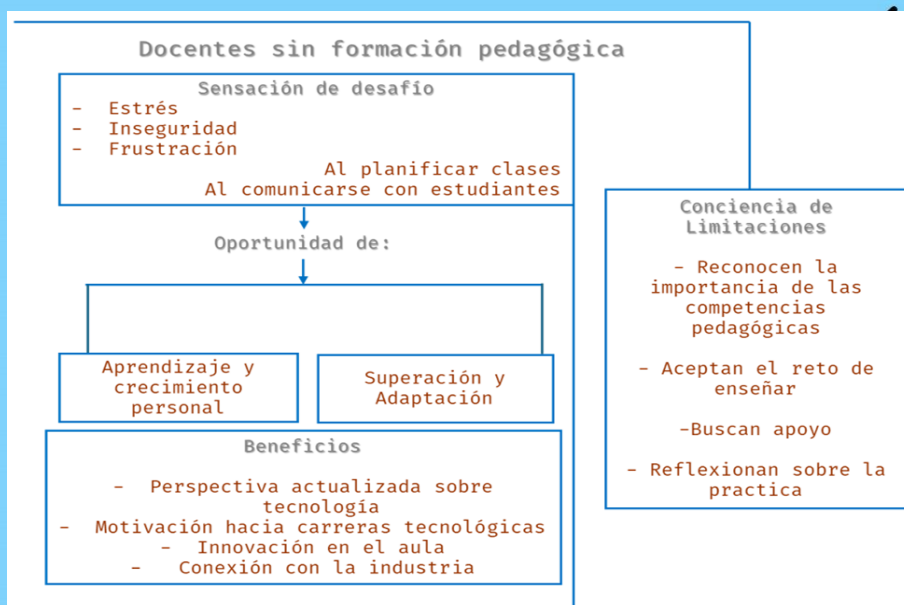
Docentes sin formación pedagógica

Sensación de desafío
- Estrés
- Inseguridad
- Frustración
Al planificar clases
Al comunicarse con estudiantes

Oportunidad de:

Aprendizaje y crecimiento personal

Superación y Adaptación

Beneficios

- Perspectiva actualizada sobre tecnología
- Motivación hacia carreras tecnológicas
- Innovación en el aula
- Conexión con la industria

Conciencia de Limitaciones

- Reconocen la importancia de las competencias pedagógicas

- Aceptan el reto de enseñar

-Buscan apoyo

- Reflexionan sobre la practica